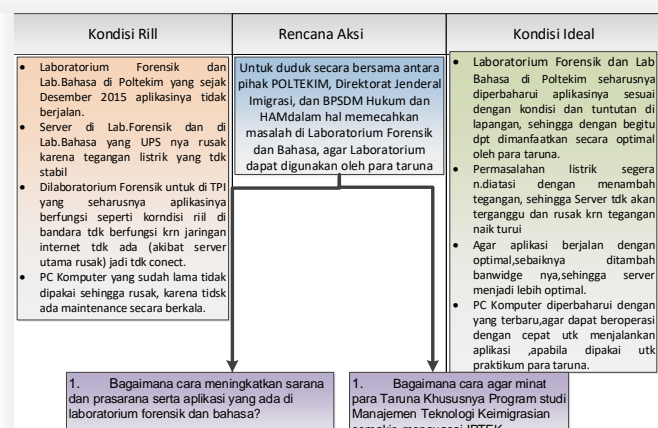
Kondisi Rill

Rencana Aksi

Kondisi Ideal

- Laboratorium Forensik dan Lab.Bahasa di Poltekim yang sejak Desember 2015 aplikasinya tidak berjalan.
- Server di Lab.Forensik dan di Lab.Bahasa yang UPS nya rusak karena tegangan listrik yang tdk stabil
- Dilaboratorium Forensik untuk di TPI yang seharusnya aplikasinya berfungsi seperti korndisi riil di bandara tdk berfungsi krn jaringan internet tdk ada (akibat server utama rusak) jadi tdk conect.
- PC Komputer yang sudah lama tidak dipakai sehingga rusak, karena tidsk ada maintenance secara berkala.

Untuk duduk secara bersama antara pihak POLTEKIM, Direktorat Jenderal Imigrasi, dan BPSDM Hukum dan HAMdalam hal memecahkan masalah di Laboratorium Forensik dan Bahasa, agar Laboratorium dapat digunakan oleh para taruna

- Laboratorium Forensik dan Lab Bahasa di Poltekim seharusnya diperbaharui aplikasinya sesuai dengan kondisi dan tuntutan di lapangan, sehingga dengan begitu dpt dimanfaatkan secara optimal oleh para taruna.
- Permasalahan listrik segera n.diatasi dengan menambah tegangan, sehingga Server tdk akan terganggu dan rusak krn tegangan naik turui
- Agar aplikasi berjalan dengan optimal,sebaiknya ditambah banwidge nya,sehingga server menjadi lebih optimal.
- PC Komputer diperbaharui dengan yang terbaru,agar dapat beroperasi dengan cepat utk menjalankan aplikasi ,apabila dipakai utk praktikum para taruna.

1. Bagaimana cara meningkatkan sarana dan prasarana serta aplikasi yang ada di laboratorium forensik dan bahasa?

1. Bagaimana cara agar minat para Taruna Khususnya Program studi Manajemen Teknologi Keimigrasian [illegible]